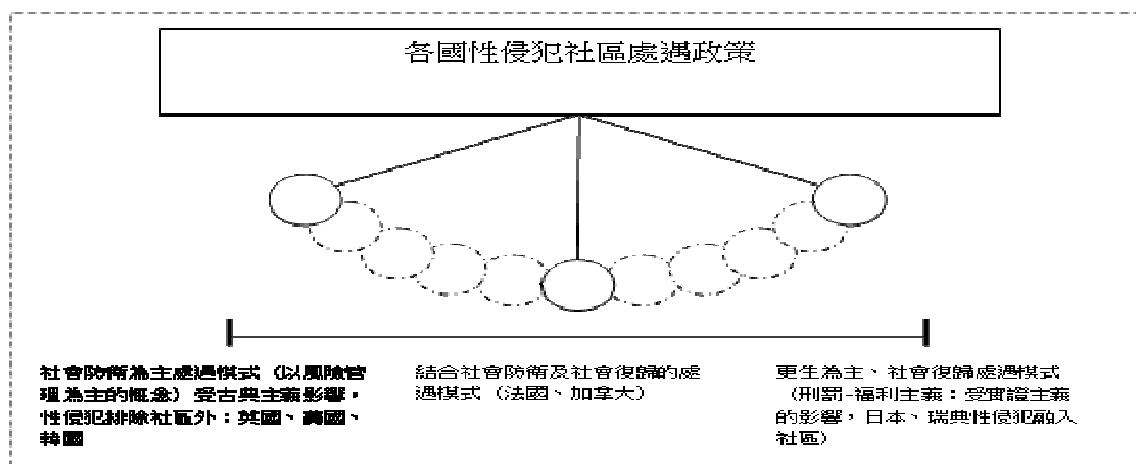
各國性侵犯社區處遇政策

社會防衛為主處遇模式（以風險管理為主的概念）受古典主義影響，性侵犯排除社區外：英國、美國、韓國

結合社會防衛及社會復歸的處遇模式（法國、加拿大）

更生為主、社會復歸處遇模式（刑罰-福利主義：受實證主義的影響，日本、瑞典性侵犯融入社區）